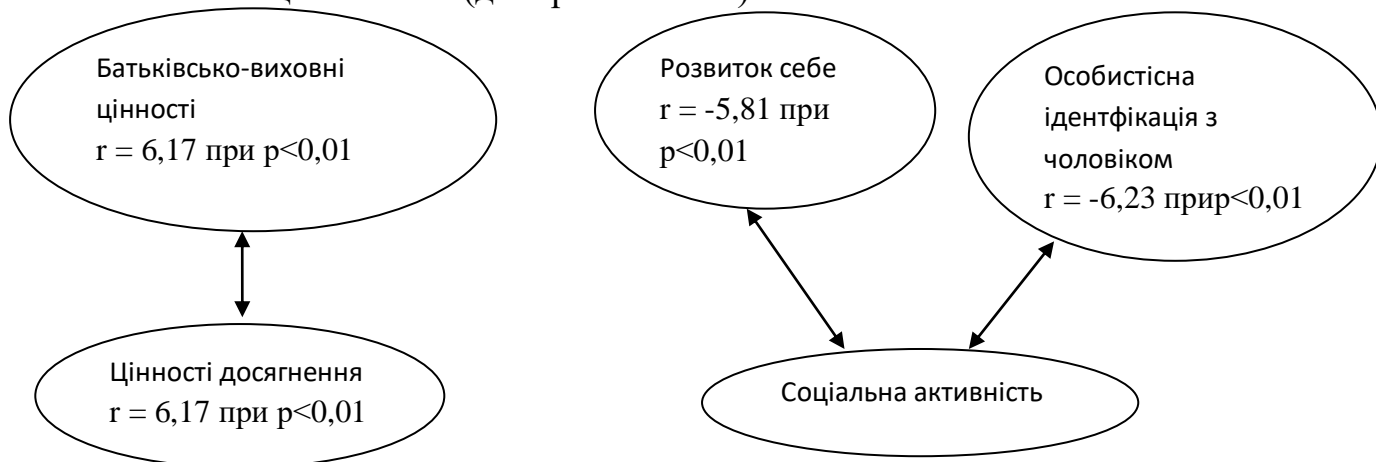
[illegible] ([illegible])

Батьківсько-виховні цінності
r = 6,17 при p<0,01

Розвиток себе
r = -5,81 при p<0,01

Особистісна ідентфікація з чоловіком
r = -6,23 прир<0,01

Цінності досягнення
r = 6,17 при p<0,01

Соціальна активність